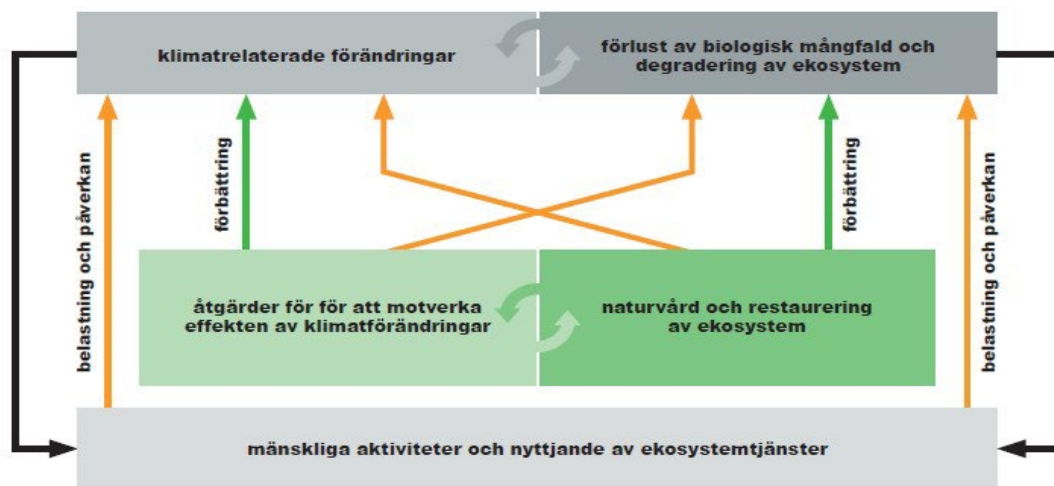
klimatrelaterade förändringar

förlust av biologisk mångfald och degradering av ekosystem

belastning och påverkan

förbättring

förbättring

belastning och påverkan

åtgärder för för att motverka effekten av klimatförändringar

naturvård och restaurering av ekosystem

mänskliga aktiviteter och nyttjande av ekosystemtjänster